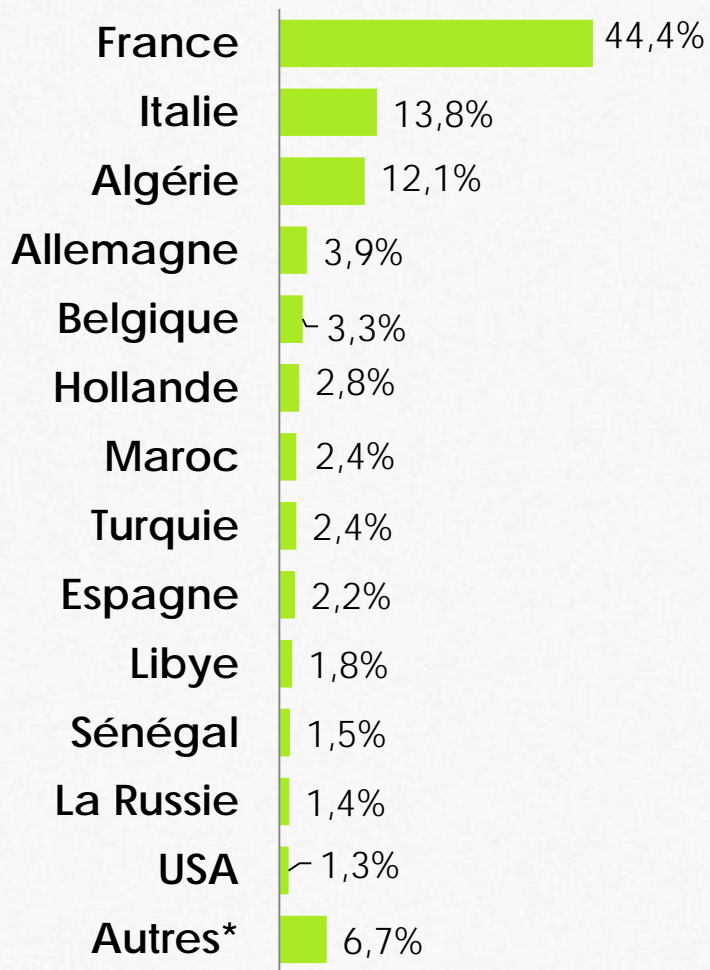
| | |
|---|---|
| France | 44,4% |
| Italie | 13,8% |
| Algérie | 12,1% |
| Allemagne | 3,9% |
| Belgique | 3,3% |
| Hollande | 2,8% |
| Maroc | 2,4% |
| Turquie | 2,4% |
| Espagne | 2,2% |
| Libye | 1,8% |
| Sénégal | 1,5% |
| La Russie | 1,4% |
| USA | 1,3% |
| Autres* | 6,7% |